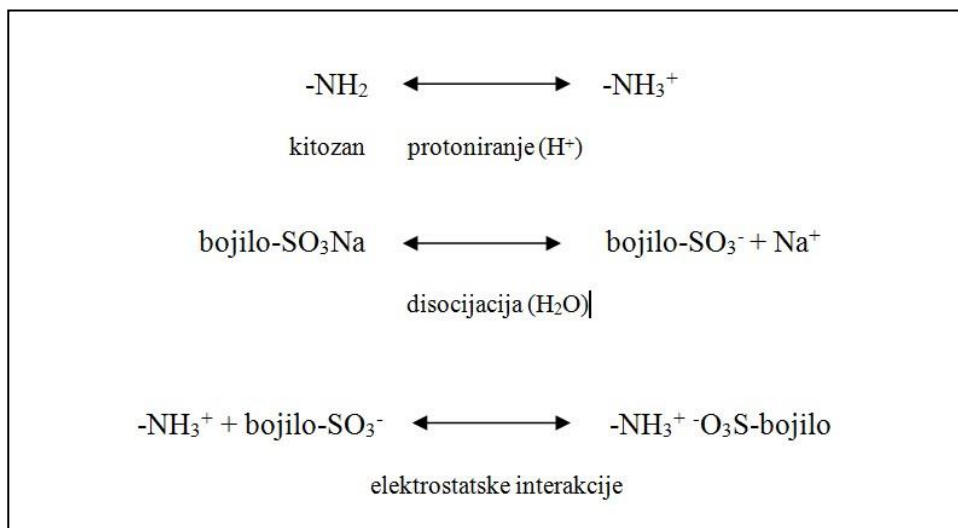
$-NH_2 \longleftrightarrow -NH_3^+$

kitozan protoniranje ($H^+$)

bojilo-$SO_3Na \longleftrightarrow$ bojilo-$SO_3^- + Na^+$

disocijacija ($H_2O$)

$-NH_3^+ +$ bojilo-$SO_3^- \longleftrightarrow -NH_3^+ \, ^-O_3S$-bojilo

elektrostatske interakcije